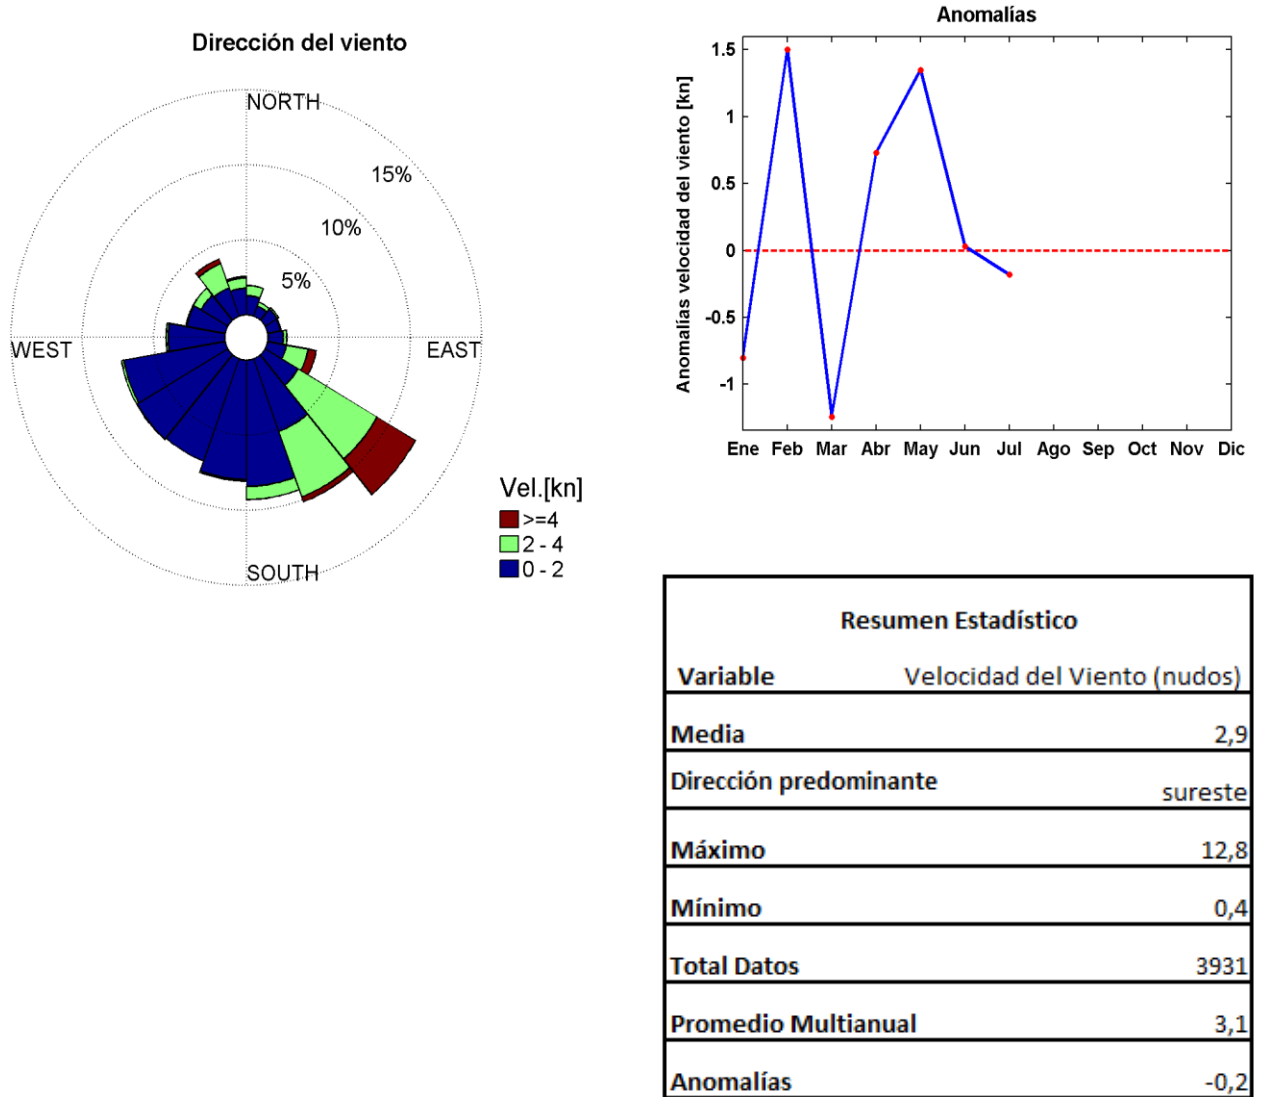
Dirección del viento

NORTH

15%

10%

5%

WEST

EAST

SOUTH

Vel.[kn]
>=4
2 - 4
0 - 2

Anomalías

Anomalías velocidad del viento [kn]

1.5
1
0.5
0
-0.5
-1

Ene Feb Mar Abr May Jun Jul Ago Sep Oct Nov Dic

| Resumen Estadístico | |
|---|---|
| Variable | Velocidad del Viento (nudos) |
| Media | 2,9 |
| Dirección predominante | sureste |
| Máximo | 12,8 |
| Mínimo | 0,4 |
| Total Datos | 3931 |
| Promedio Multianual | 3,1 |
| Anomalías | -0,2 |